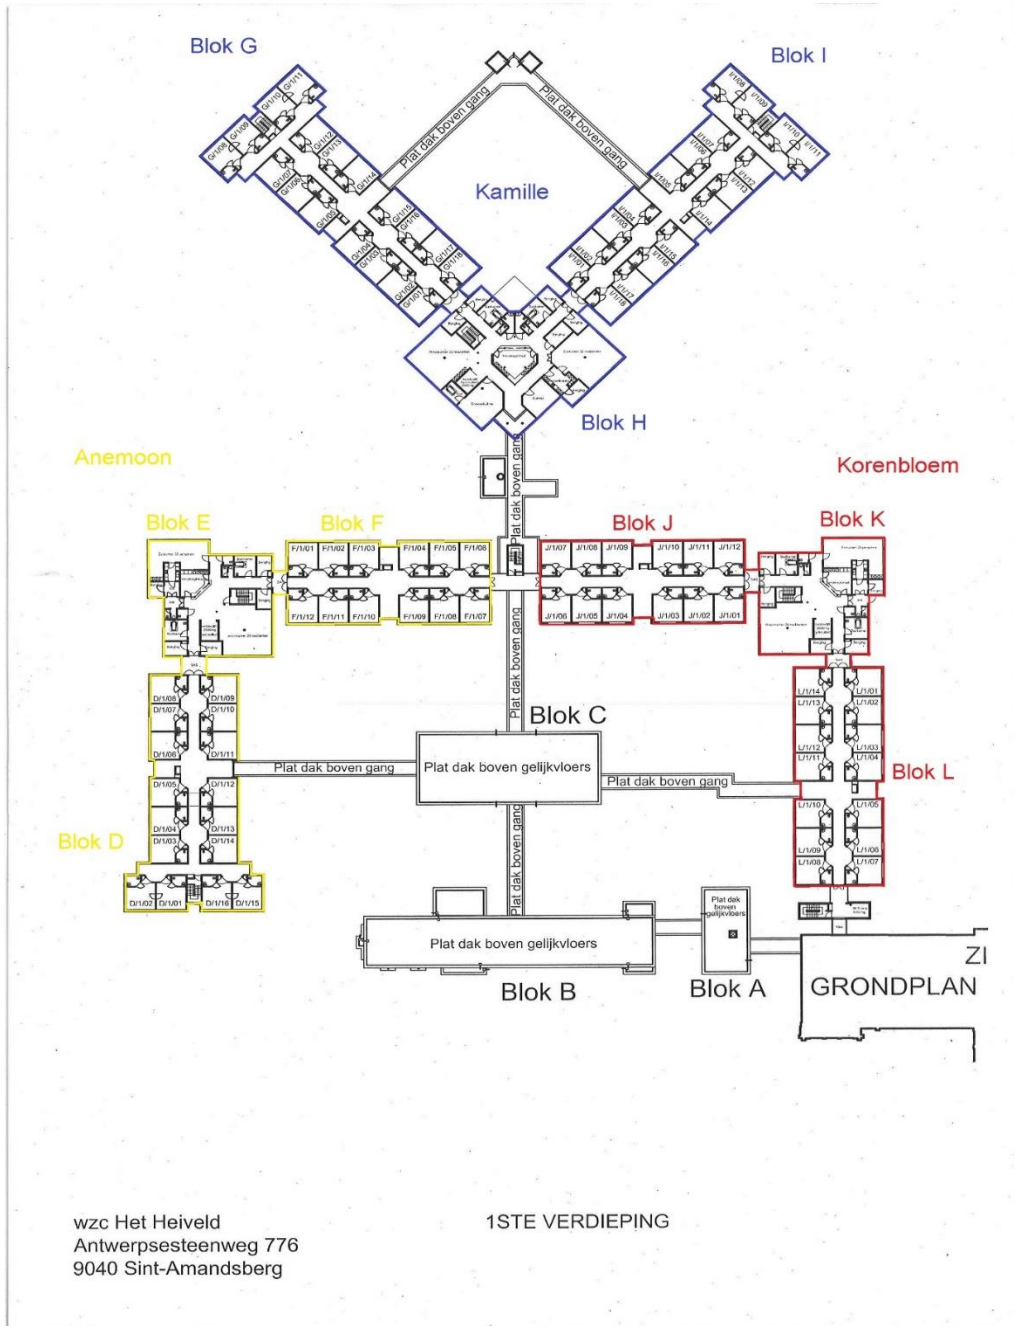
Blok G

Blok I

Plat dak boven gang

Plat dak boven gang

Kamille

G/1/10 G/1/11 G/1/09 G/1/08 G/1/12 G/1/13 G/1/07 G/1/06 G/1/14 G/1/05 G/1/15 G/1/16 G/1/04 G/1/03 G/1/17 G/1/18 G/1/02 G/1/01

I/1/08 I/1/09 I/1/10 I/1/11 I/1/07 I/1/06 I/1/12 I/1/13 I/1/05 I/1/14 I/1/04 I/1/03 I/1/15 I/1/16 I/1/02 I/1/01 I/1/17 I/1/18

Blok H

Anemoon

Korenbloem

Plat dak boven gang

Blok E

Blok F

Blok J

Blok K

F/1/01 F/1/02 F/1/03 F/1/04 F/1/05 F/1/06

F/1/12 F/1/11 F/1/10 F/1/09 F/1/08 F/1/07

J/1/07 J/1/08 J/1/09 J/1/10 J/1/11 J/1/12

J/1/06 J/1/05 J/1/04 J/1/03 J/1/02 J/1/01

Plat dak boven gang

D/1/08 D/1/09 D/1/07 D/1/10 D/1/06 D/1/11 D/1/05 D/1/12 D/1/04 D/1/13 D/1/03 D/1/14 D/1/02 D/1/01 D/1/16 D/1/15

L/1/14 L/1/01 L/1/13 L/1/02 L/1/12 L/1/03 L/1/11 L/1/04 L/1/10 L/1/05 L/1/09 L/1/06 L/1/08 L/1/07

Blok C

Plat dak boven gang

Plat dak boven gelijkvloers

Plat dak boven gang

Blok L

Blok D

Plat dak boven gang

Plat dak boven gelijkvloers

Plat dak boven gelijkvloers

ZI

GRONDPLAN

Blok B

Blok A

wzc Het Heiveld
Antwerpsesteenweg 776
9040 Sint-Amandsberg

1STE VERDIEPING